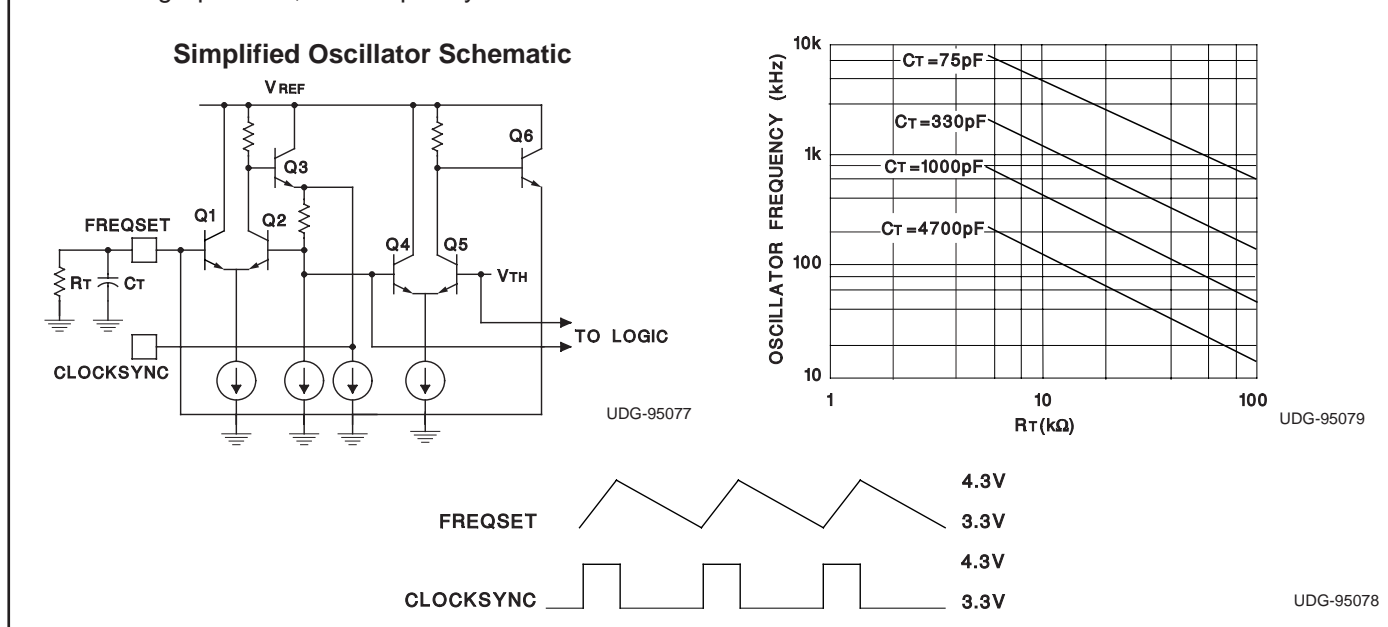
Simplified Oscillator Schematic

VREF
Q3
Q6
Q1
Q2
FREQSET
Q4
Q5
VTH
RT
CT
TO LOGIC
CLOCKSYNC

UDG-95077

10k
1k
100
10
OSCILLATOR FREQUENCY (kHz)
CT = 75pF
CT = 330pF
CT = 1000pF
CT = 4700pF
1
10
100
RT (kΩ)

UDG-95079

4.3V
FREQSET
3.3V
4.3V
CLOCKSYNC
3.3V

UDG-95078